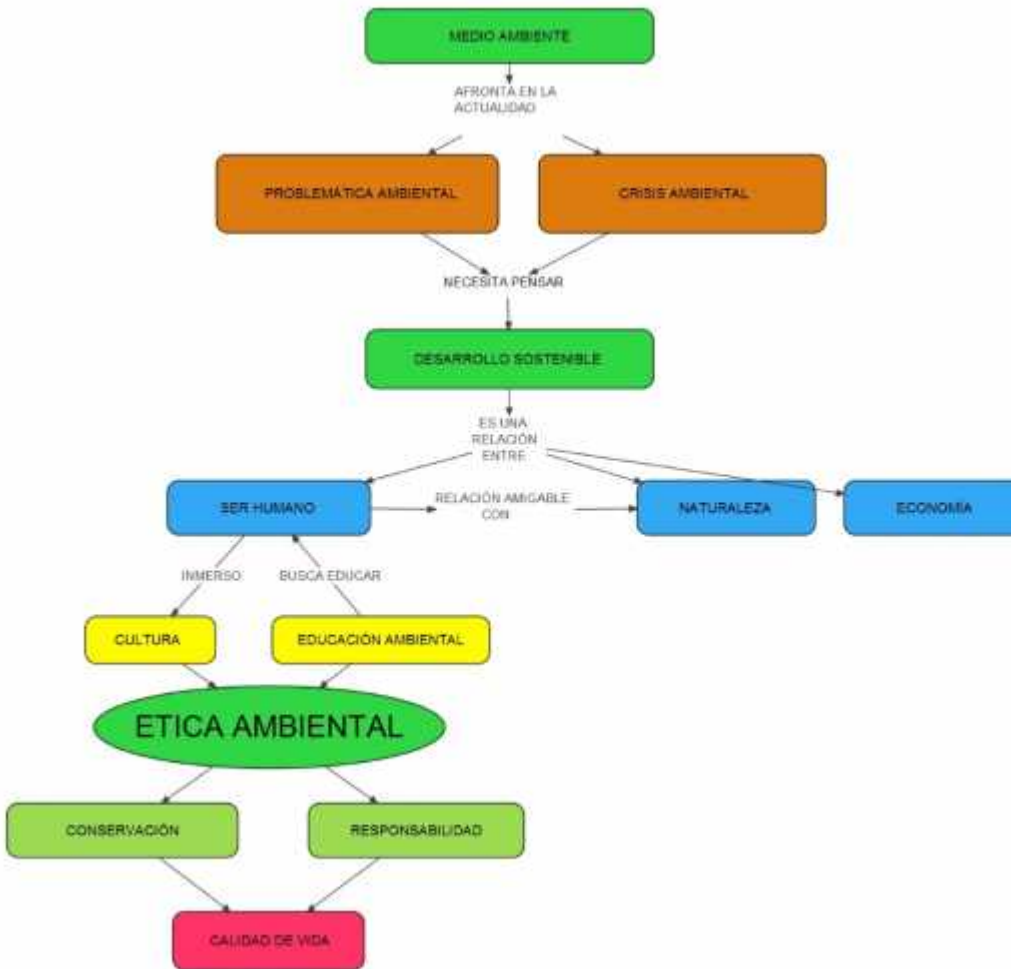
MEDIO AMBIENTE

AFRONTA EN LA ACTUALIDAD

PROBLEMÁTICA AMBIENTAL

CRISIS AMBIENTAL

NECESITA PENSAR

DESARROLLO SOSTENIBLE

ES UNA RELACIÓN ENTRE

SER HUMANO

RELACIÓN AMIGABLE CON

NATURALEZA

ECONOMIA

INMERSO

BUSCA EDUCAR

CULTURA

EDUCACIÓN AMBIENTAL

ETICA AMBIENTAL

CONSERVACIÓN

RESPONSABILIDAD

CALIDAD DE VIDA